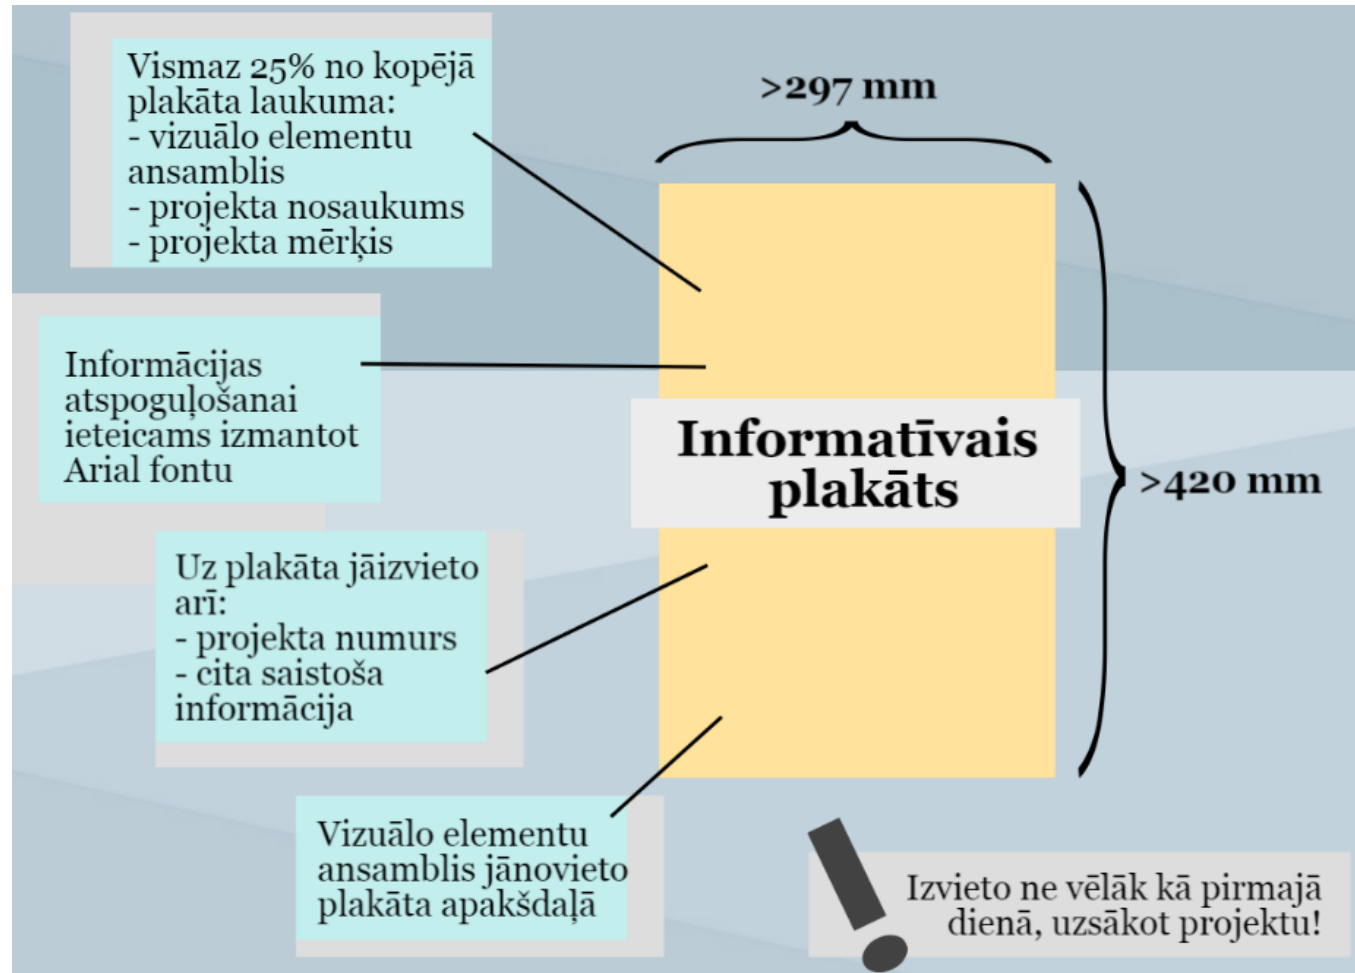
Vismaz 25% no kopējā plakāta laukuma:
- vizuālo elementu ansamblis
- projekta nosaukums
- projekta mērķis

>297 mm

Informācijas atspoguļošanai ieteicams izmantot Arial fontu

Informatīvais plakāts

>420 mm

Uz plakāta jāizvieto arī:
- projekta numurs
- cita saistoša informācija

Vizuālo elementu ansamblis jānovieto plakāta apakšdaļā

Izvieto ne vēlāk kā pirmajā dienā, uzsākot projektu!